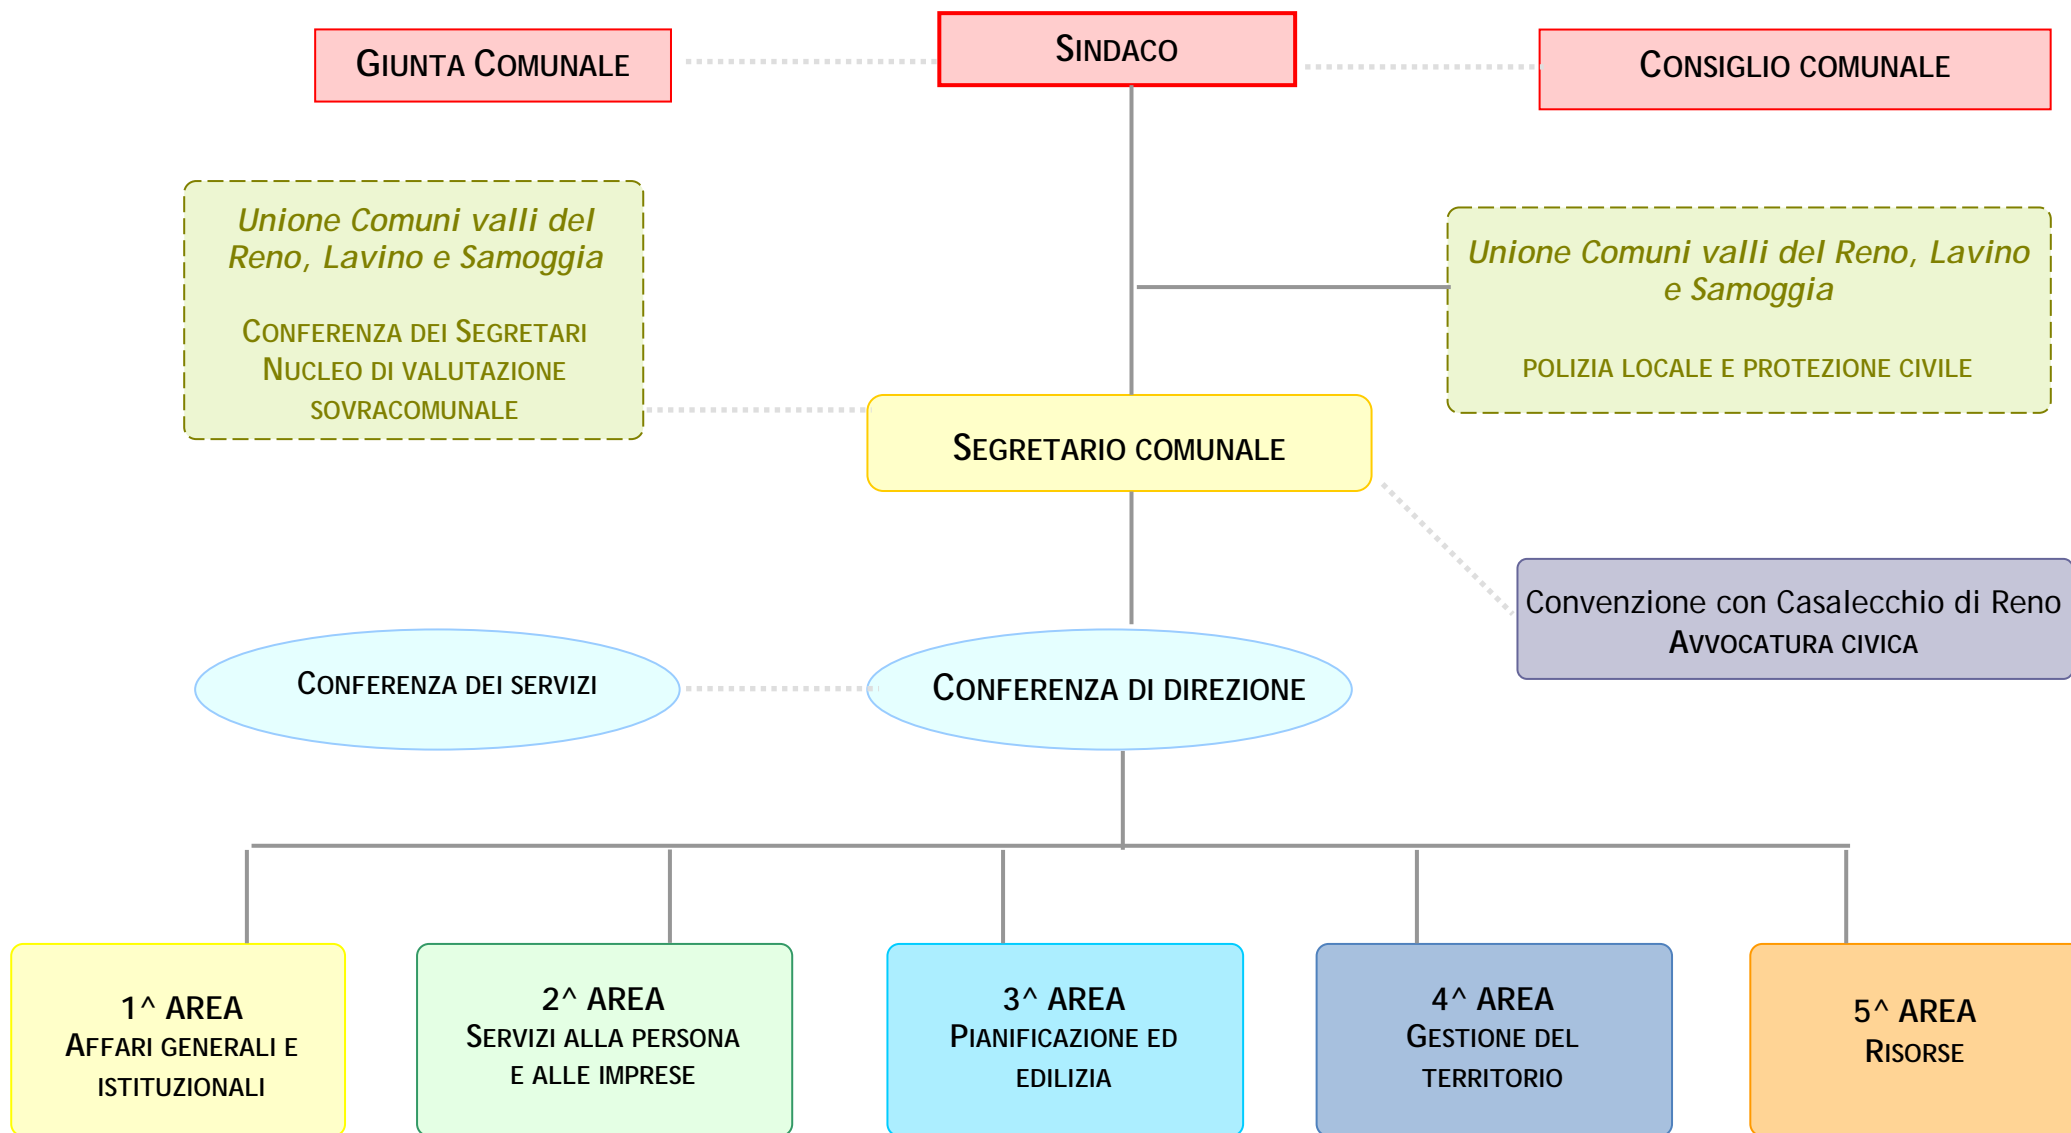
GIUNTA COMUNALE

SINDACO

CONSIGLIO COMUNALE

Unione Comuni valli del Reno, Lavino e Samoggia

CONFERENZA DEI SEGRETARI
NUCLEO DI VALUTAZIONE SOVRACOMUNALE

Unione Comuni valli del Reno, Lavino e Samoggia

POLIZIA LOCALE E PROTEZIONE CIVILE

SEGRETARIO COMUNALE

Convenzione con Casalecchio di Reno
AVVOCATURA CIVICA

CONFERENZA DEI SERVIZI

CONFERENZA DI DIREZIONE

1^ AREA
AFFARI GENERALI E ISTITUZIONALI

2^ AREA
SERVIZI ALLA PERSONA E ALLE IMPRESE

3^ AREA
PIANIFICAZIONE ED EDILIZIA

4^ AREA
GESTIONE DEL TERRITORIO

5^ AREA
RISORSE